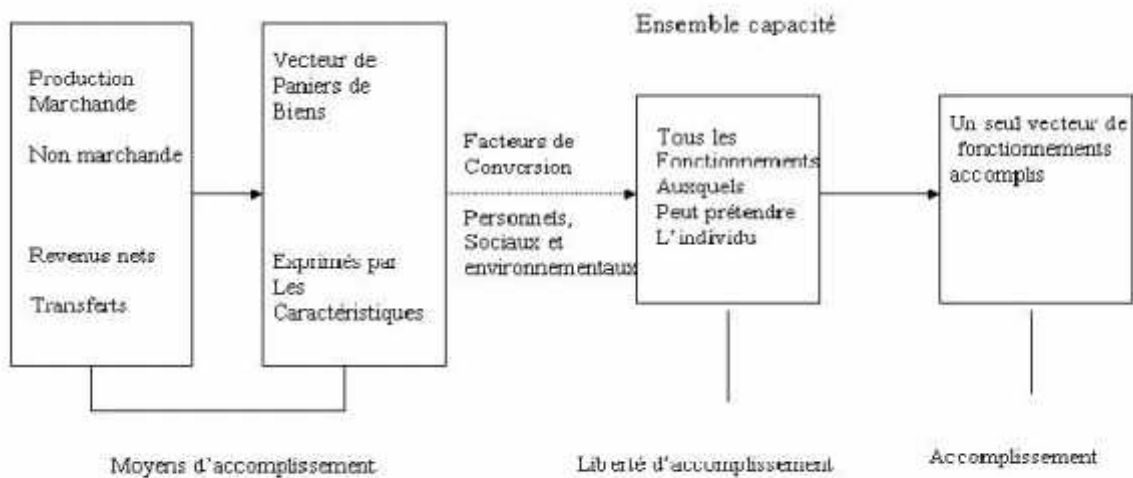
Ensemble capacité

Production Marchande

Non marchande

Revenus nets

Transferts

Vecteur de Paniers de Biens

Exprimés par Les Caractéristiques

Facteurs de Conversion

Personnels, Sociaux et environnementaux

Tous les Fonctionnements Auxquels Peut prétendre L'individu

Un seul vecteur de fonctionnements accomplis

Moyens d'accomplissement

Liberté d'accomplissement

Accomplissement